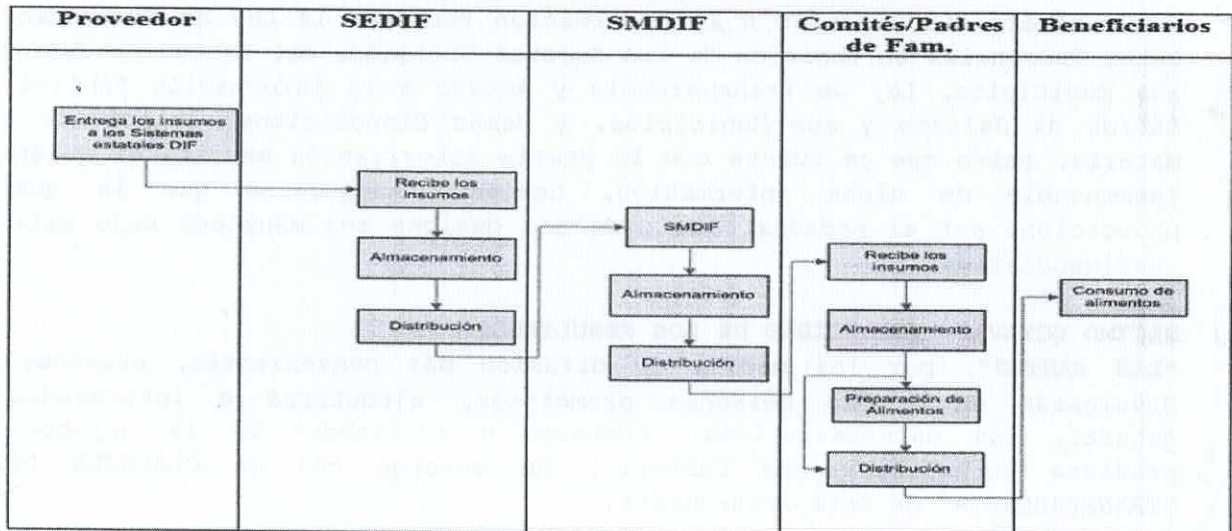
| Proveedor | SEDIF | SMDIF | Comités/Padres de Fam. | Beneficiarios |
|---|---|---|---|---|
| Entrega los insumos a los Sistemas estatales DIF | Recibe los insumos | SMDIF | Recibe los insumos | Consumo de alimentos |
| | Almacenamiento | Almacenamiento | Almacenamiento | |
| | Distribución | Distribución | Preparación de Alimentos | |
| | | | Distribución | |